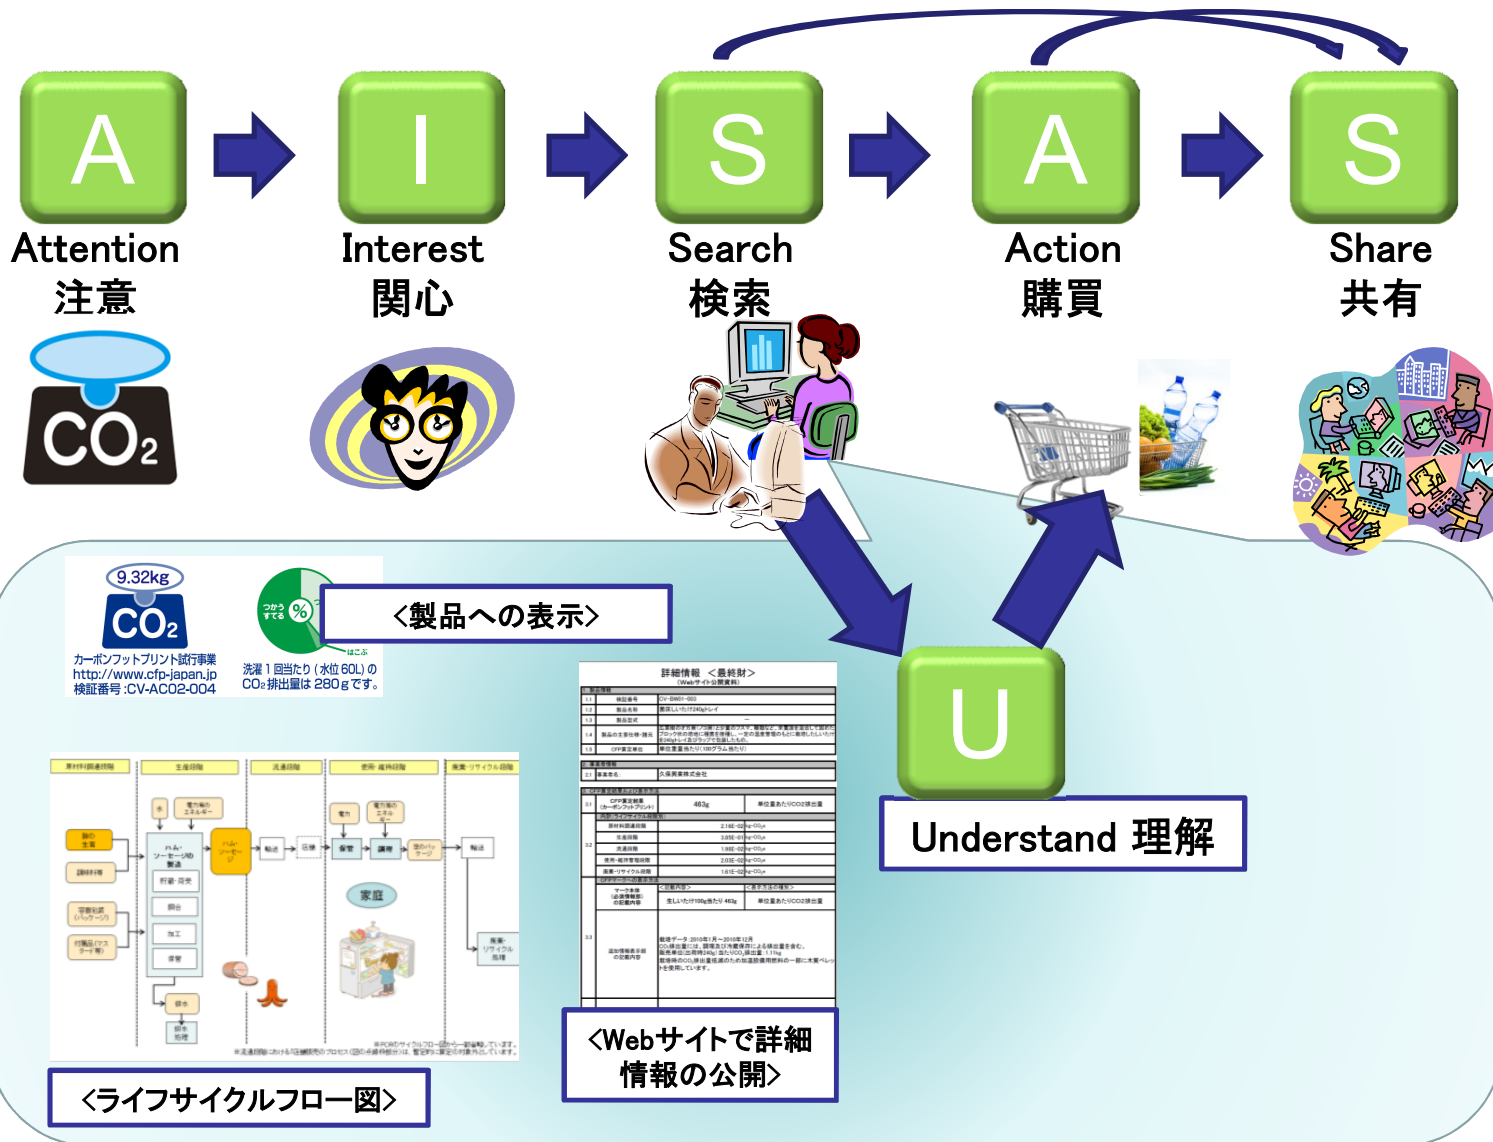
A
Attention
注意

I
Interest
関心

S
Search
検索

A
Action
購買

S
Share
共有

$CO_2$

9.32kg
$CO_2$
カーボンフットプリント試行事業
http://www.cfp-japan.jp
検証番号 :CV-AC02-004

つかう する
%
はこぶ
洗濯 1 回当たり（水位 60L）の $CO_2$ 排出量は 280 g です。

<製品への表示>

詳細情報 <最終財>

U

Understand 理解

<ライフサイクルフロー図>

<Webサイトで詳細情報の公開>